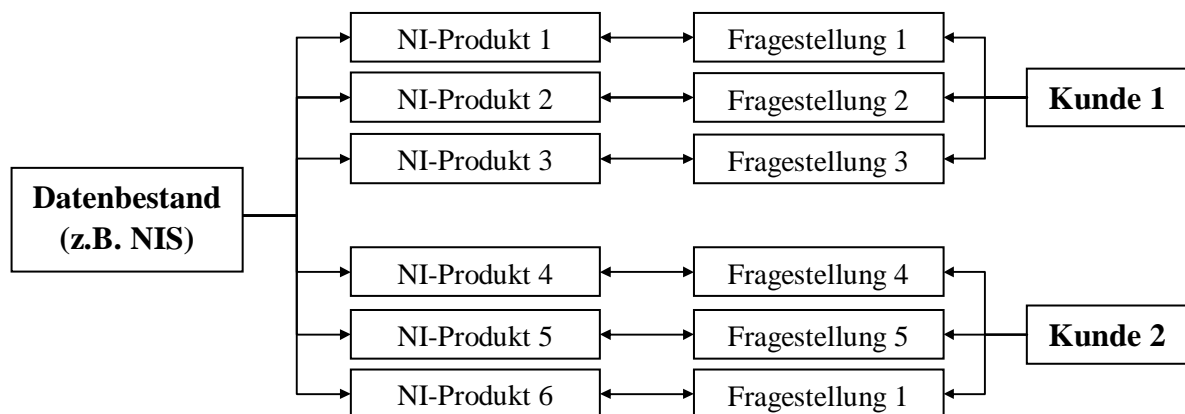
Datenbestand (z.B. NIS)

NI-Produkt 1
NI-Produkt 2
NI-Produkt 3
NI-Produkt 4
NI-Produkt 5
NI-Produkt 6

Fragestellung 1
Fragestellung 2
Fragestellung 3
Fragestellung 4
Fragestellung 5
Fragestellung 1

Kunde 1
Kunde 2